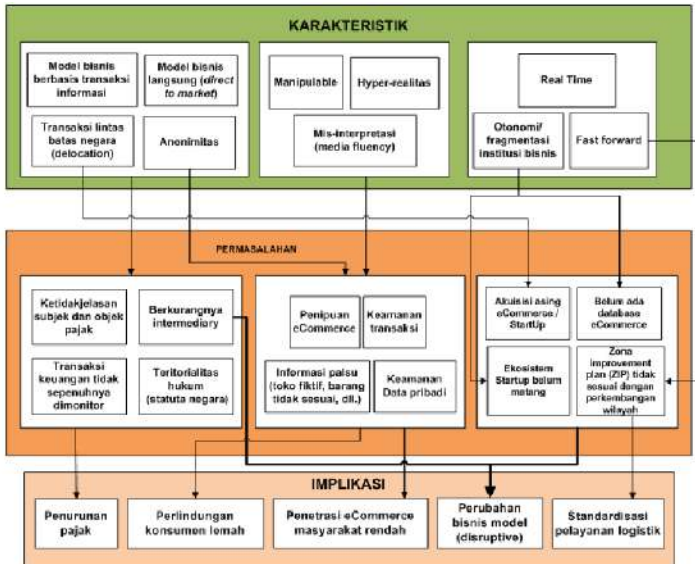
KARAKTERISTIK

Model bisnis berbasis transaksi informasi

Model bisnis langsung (direct to market)

Transaksi lintas batas negara (delocation)

Anonimitas

Manipulable

Hyper-realitas

Mis-interpretasi (media fluency)

Real Time

Otonomi/ fragmentasi institusi bisnis

Fast forward

PERMASALAHAN

Ketidakjelasan subjek dan objek pajak

Berkurangnya intermediary

Transaksi keuangan tidak sepenuhnya dimonitor

Teritorialitas hukum (statuta negara)

Penipuan eCommerce

Keamanan transaksi

Informasi palsu (toko fiktif, barang tidak sesuai, dll.)

Keamanan Data pribadi

Akuisisi asing eCommerce / StartUp

Belum ada database eCommerce

Ekosistem Startup belum matang

Zona improvement plan (ZIP) tidak sesuai dengan perkembangan wilayah

IMPLIKASI

Penurunan pajak

Perlindungan konsumen lemah

Penetrasi eCommerce masyarakat rendah

Perubahan bisnis model (disruptive)

Standardisasi pelayanan logistik